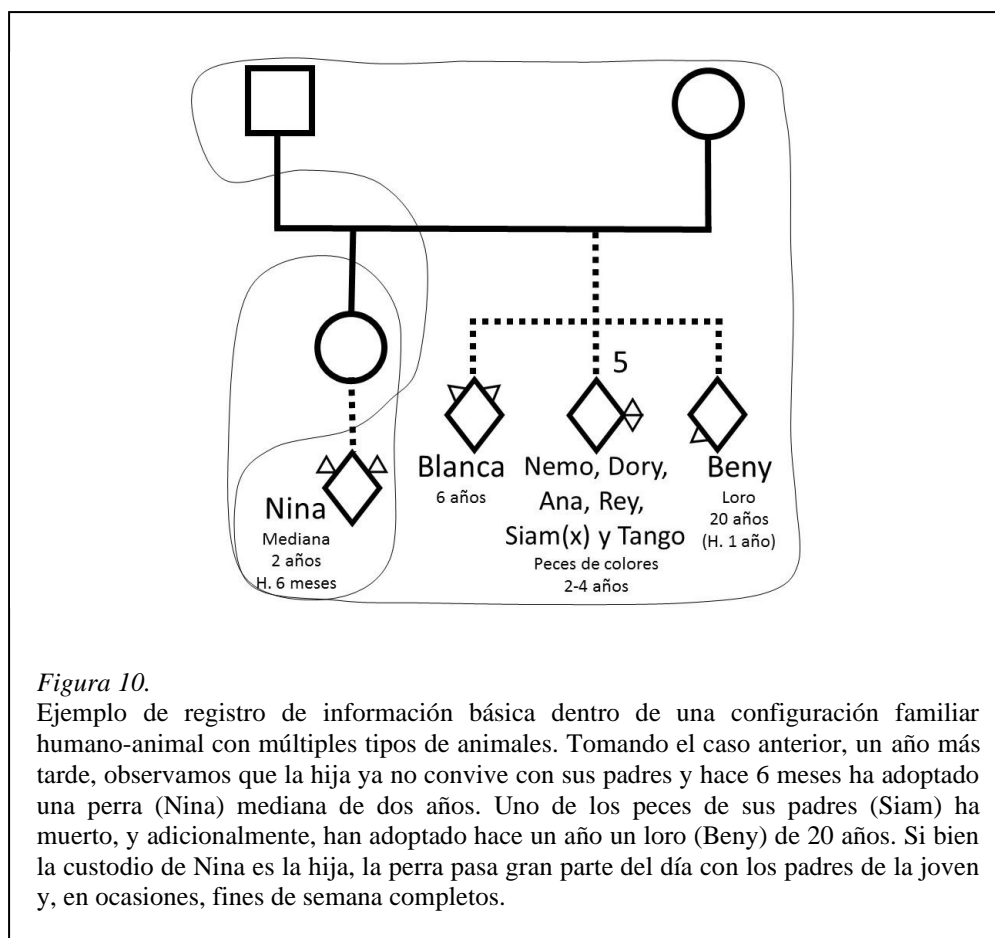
5

Nina
Mediana
2 años
H. 6 meses

Blanca
6 años

Nemo, Dory, Ana, Rey, Siam(x) y Tango
Peces de colores
2-4 años

Beny
Loro
20 años
(H. 1 año)

*Figura 10.*
Ejemplo de registro de información básica dentro de una configuración familiar humano-animal con múltiples tipos de animales. Tomando el caso anterior, un año más tarde, observamos que la hija ya no convive con sus padres y hace 6 meses ha adoptado una perra (Nina) mediana de dos años. Uno de los peces de sus padres (Siam) ha muerto, y adicionalmente, han adoptado hace un año un loro (Beny) de 20 años. Si bien la custodio de Nina es la hija, la perra pasa gran parte del día con los padres de la joven y, en ocasiones, fines de semana completos.